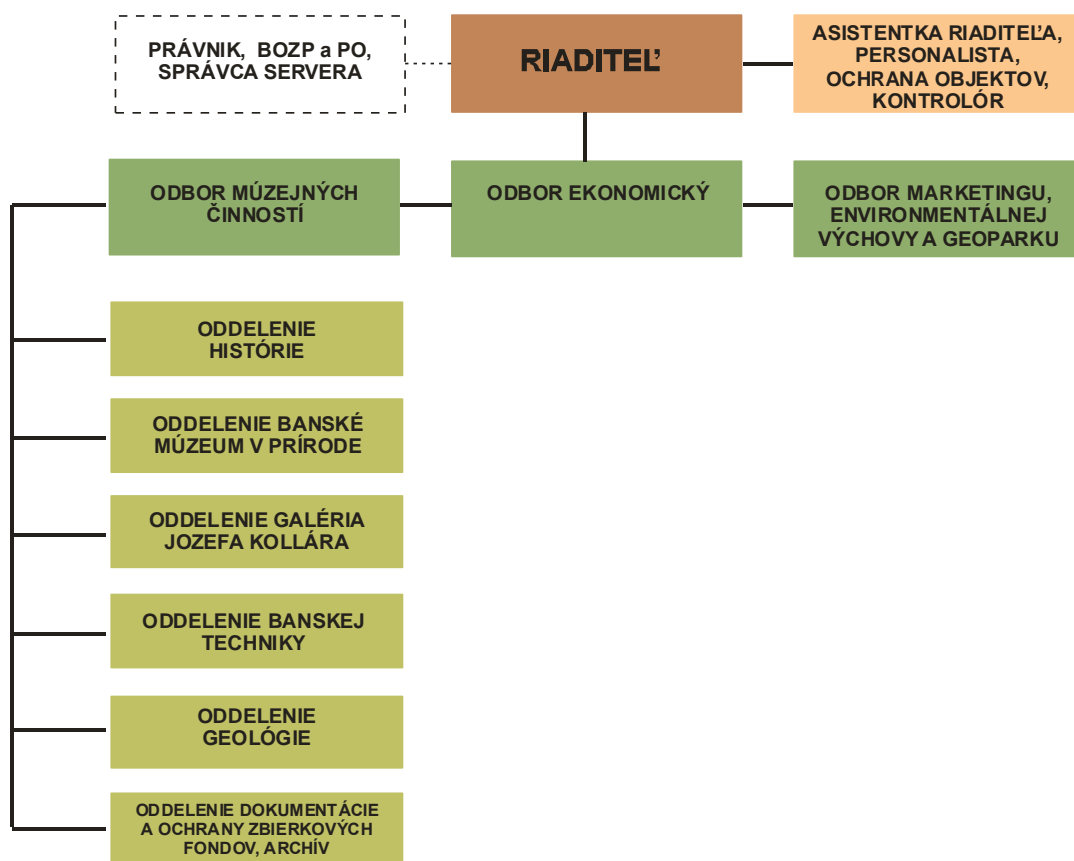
PRÁVNIK, BOZP a PO, SPRÁVCA SERVERA

RIADITEĽ

ASISTENTKA RIADITEĽA, PERSONALISTA, OCHRANA OBJEKTOV, KONTROLÓR

ODBOR MÚZEJNÝCH ČINNOSTÍ

ODBOR EKONOMICKÝ

ODBOR MARKETINGU, ENVIRONMENTÁLNEJ VÝCHOVY A GEOPARKU

ODDELENIE HISTÓRIE

ODDELENIE BANSKÉ MÚZEUM V PRÍRODE

ODDELENIE GALÉRIA JOZEFA KOLLÁRA

ODDELENIE BANSKEJ TECHNIKY

ODDELENIE GEOLÓGIE

ODDELENIE DOKUMENTÁCIE A OCHRANY ZBIERKOVÝCH FONDOV, ARCHÍV